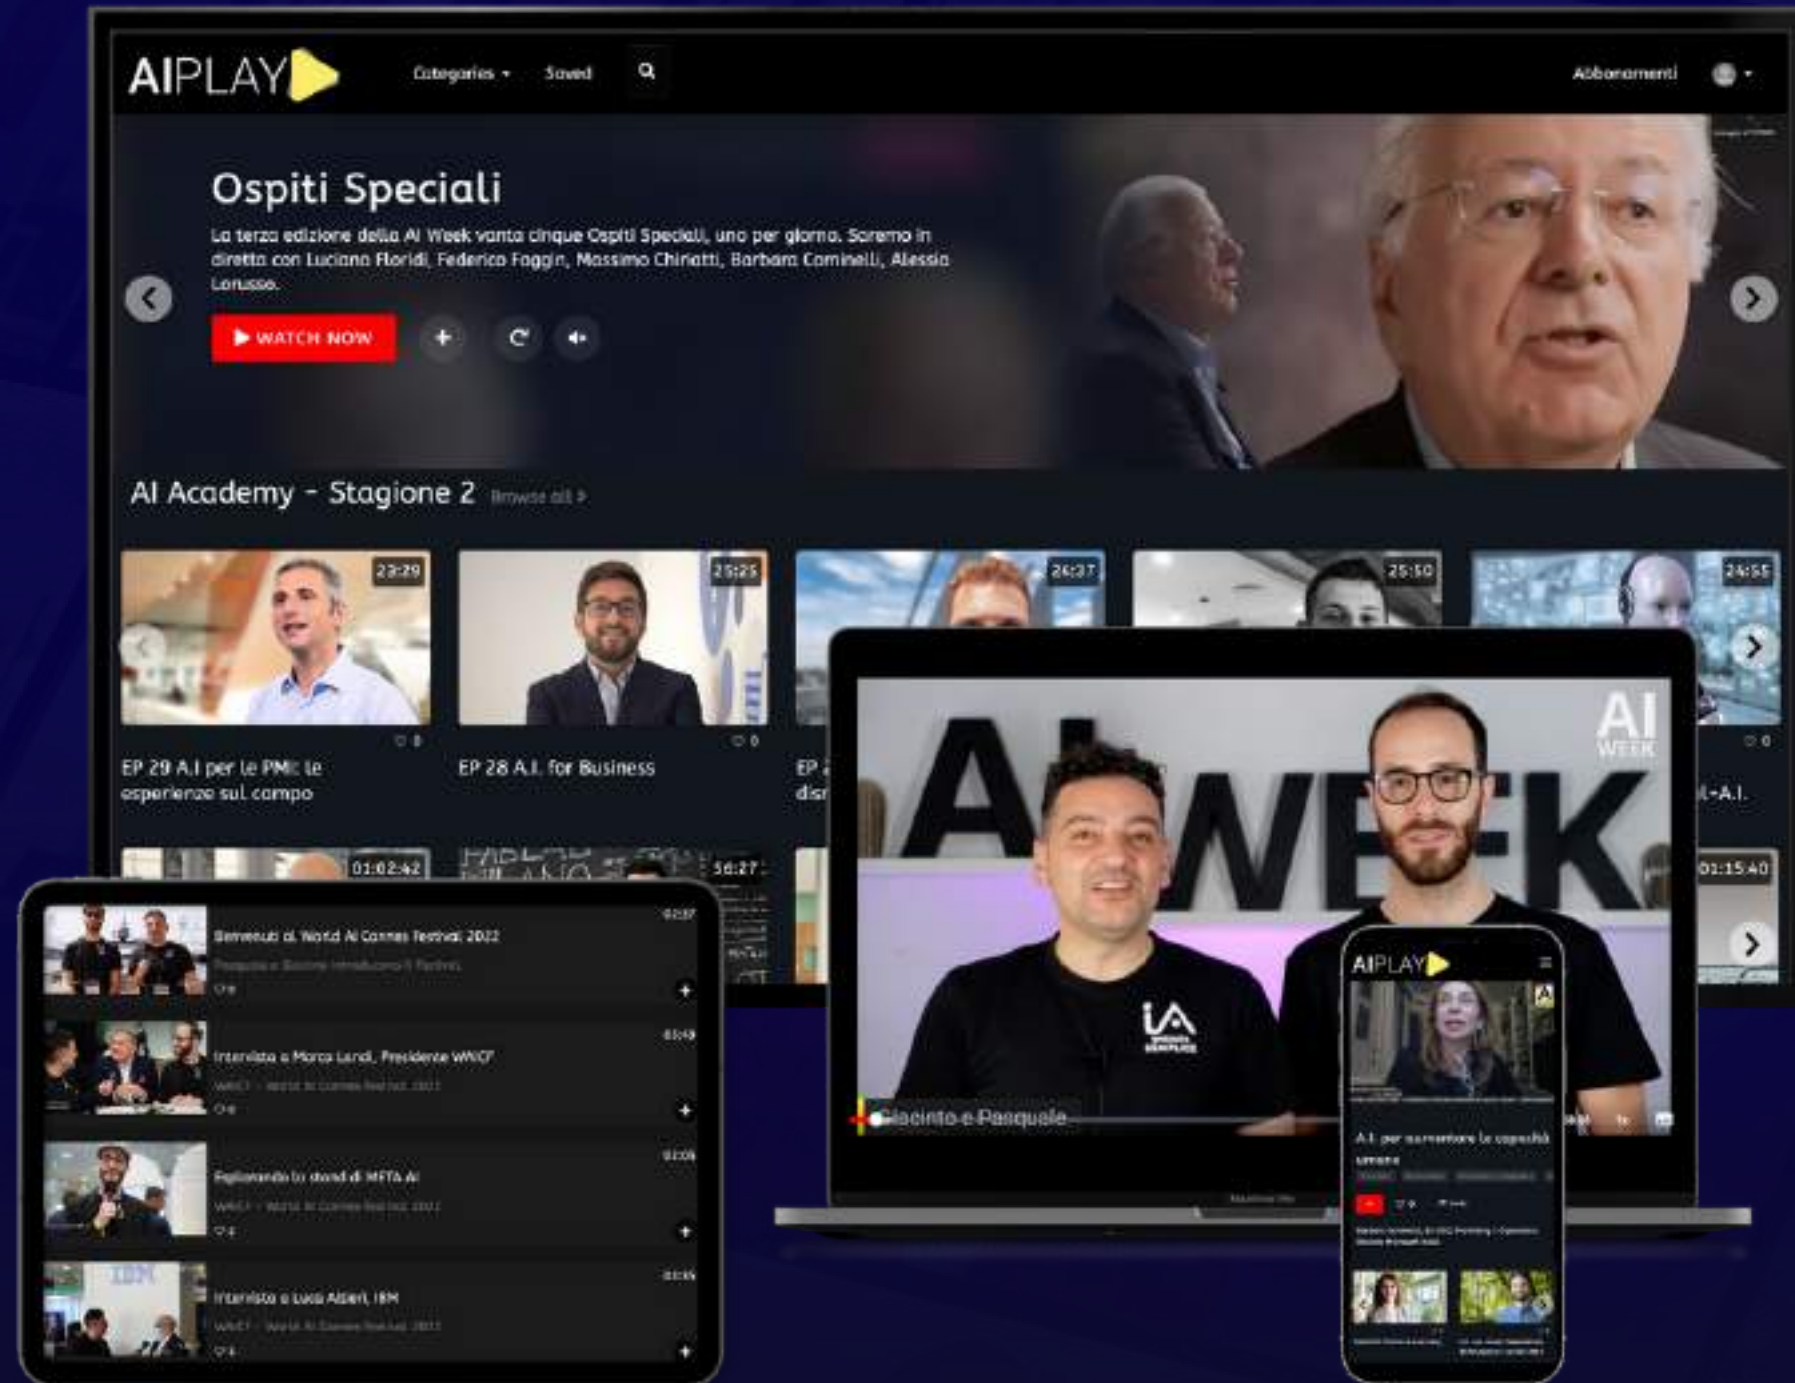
AIPLAY

Categories ▾ Saved

Abbonamenti

Ospiti Speciali

La terza edizione della AI Week vanta cinque Ospiti Speciali, uno per giorno. Saremo in diretta con Luciano Floridi, Federico Faggin, Massimo Chiriatti, Barbara Cominelli, Alessio Lorusso.

WATCH NOW

AI Academy - Stagione 2 Browse all ›

23:29

25:25

26:37

25:50

24:55

♡ 0

♡ 0

♡ 0

EP 29 A.I per le PMI: le esperienze sul campo

EP 28 A.I. for Business

EP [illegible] dis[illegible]

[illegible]-A.I.

01:02:42

56:27

01:15:40

Benvenuti al World AI Cannes Festival 2022

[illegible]

Intervista a Marco Landi, Presidente WAICF

WAICF - World AI Cannes Festival 2022

Esplorando lo stand di META AI

WAICF - World AI Cannes Festival 2022

Intervista a Luca Alberi, IBM

WAICF - World AI Cannes Festival 2022

IBM

AI WEEK

AI WEEK

Giacinto e Pasquale

AIPLAY

A.I. per aumentare le capacità umane

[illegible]